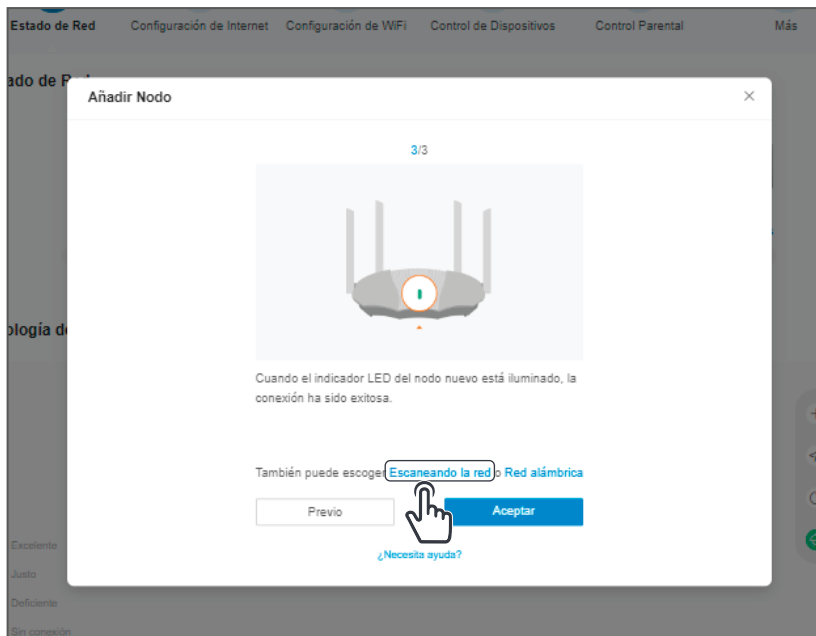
Estado de Red Configuración de Internet Configuración de WiFi Control de Dispositivos Control Parental Más

ado de R

pología d

Excelente
Justo
Deficiente
Sin conexión

Añadir Nodo

×

3/3

Cuando el indicador LED del nodo nuevo está iluminado, la conexión ha sido exitosa.

También puede escoger Escaneando la red o Red alámbrica

Previo

Aceptar

¿Necesita ayuda?